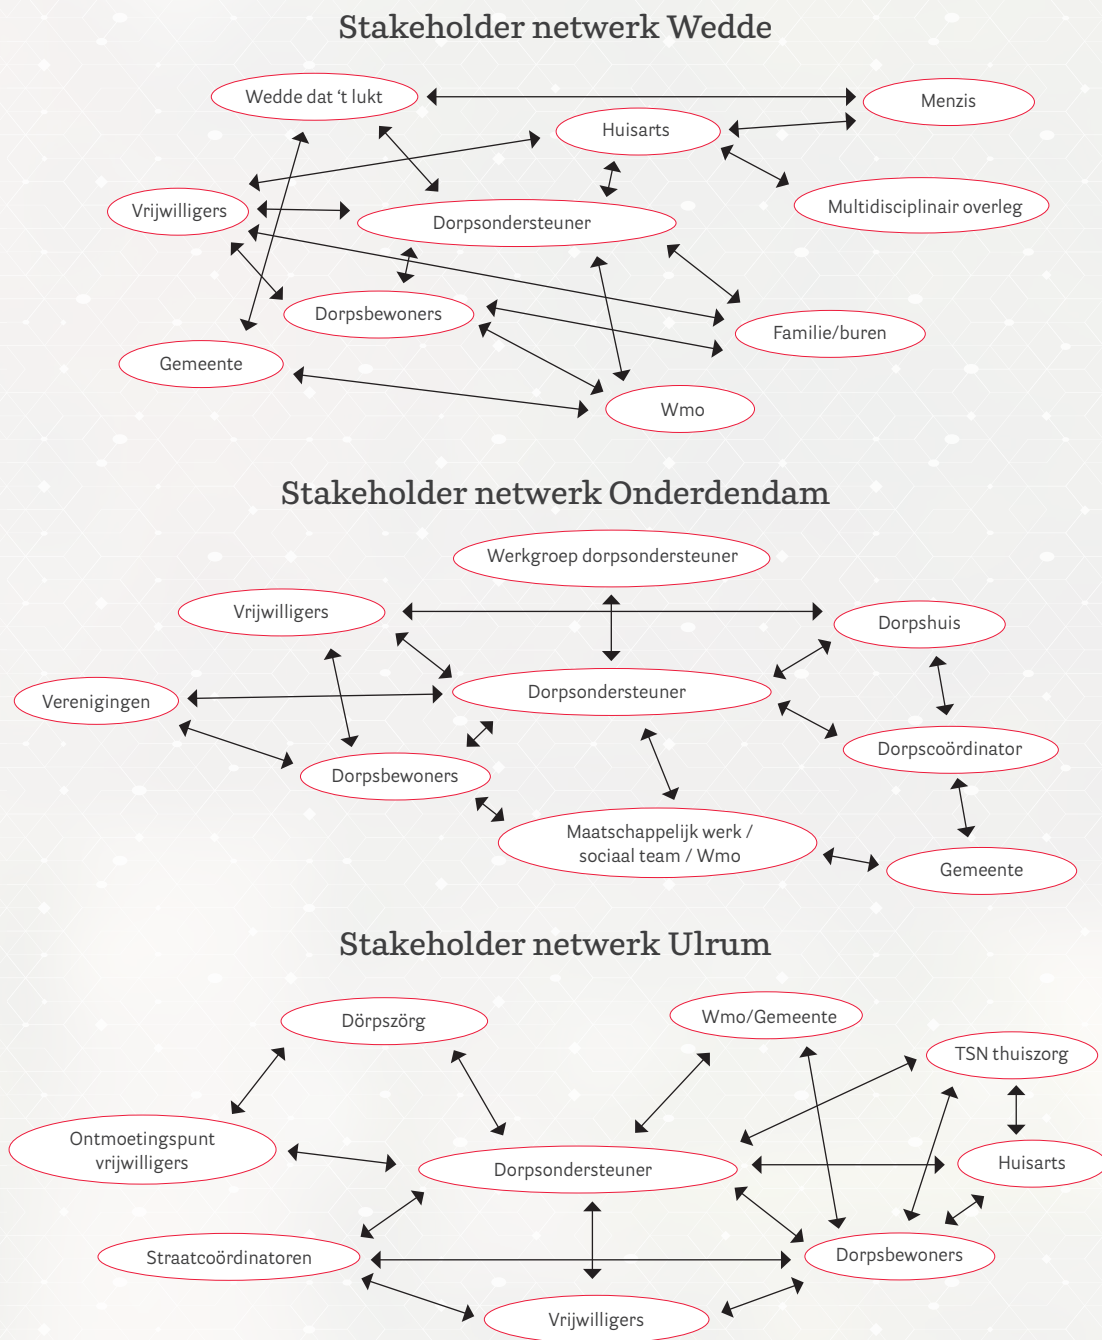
Stakeholder netwerk Wedde

Wedde dat 't lukt

Menzis

Huisarts

Multidisciplinair overleg

Vrijwilligers

Dorpsondersteuner

Dorpsbewoners

Familie/buren

Gemeente

Wmo

Stakeholder netwerk Onderdendam

Werkgroep dorpsondersteuner

Vrijwilligers

Dorpshuis

Verenigingen

Dorpsondersteuner

Dorpscoördinator

Dorpsbewoners

Maatschappelijk werk / sociaal team / Wmo

Gemeente

Stakeholder netwerk Ulrum

Dörpszörg

Wmo/Gemeente

TSN thuiszorg

Ontmoetingspunt vrijwilligers

Dorpsondersteuner

Huisarts

Straatcoördinatoren

Dorpsbewoners

Vrijwilligers